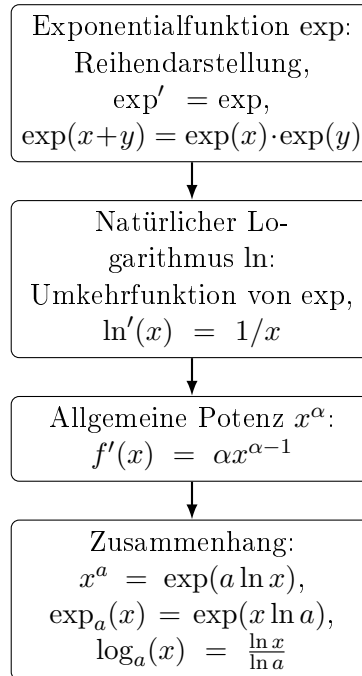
Exponentialfunktion exp: Reihendarstellung, $\exp' = \exp$, $\exp(x+y) = \exp(x) \cdot \exp(y)$

Natürlicher Logarithmus ln: Umkehrfunktion von exp, $\ln'(x) = 1/x$

Allgemeine Potenz $x^\alpha$: $f'(x) = \alpha x^{\alpha-1}$

Zusammenhang: $x^a = \exp(a \ln x)$, $\exp_a(x) = \exp(x \ln a)$, $\log_a(x) = \frac{\ln x}{\ln a}$